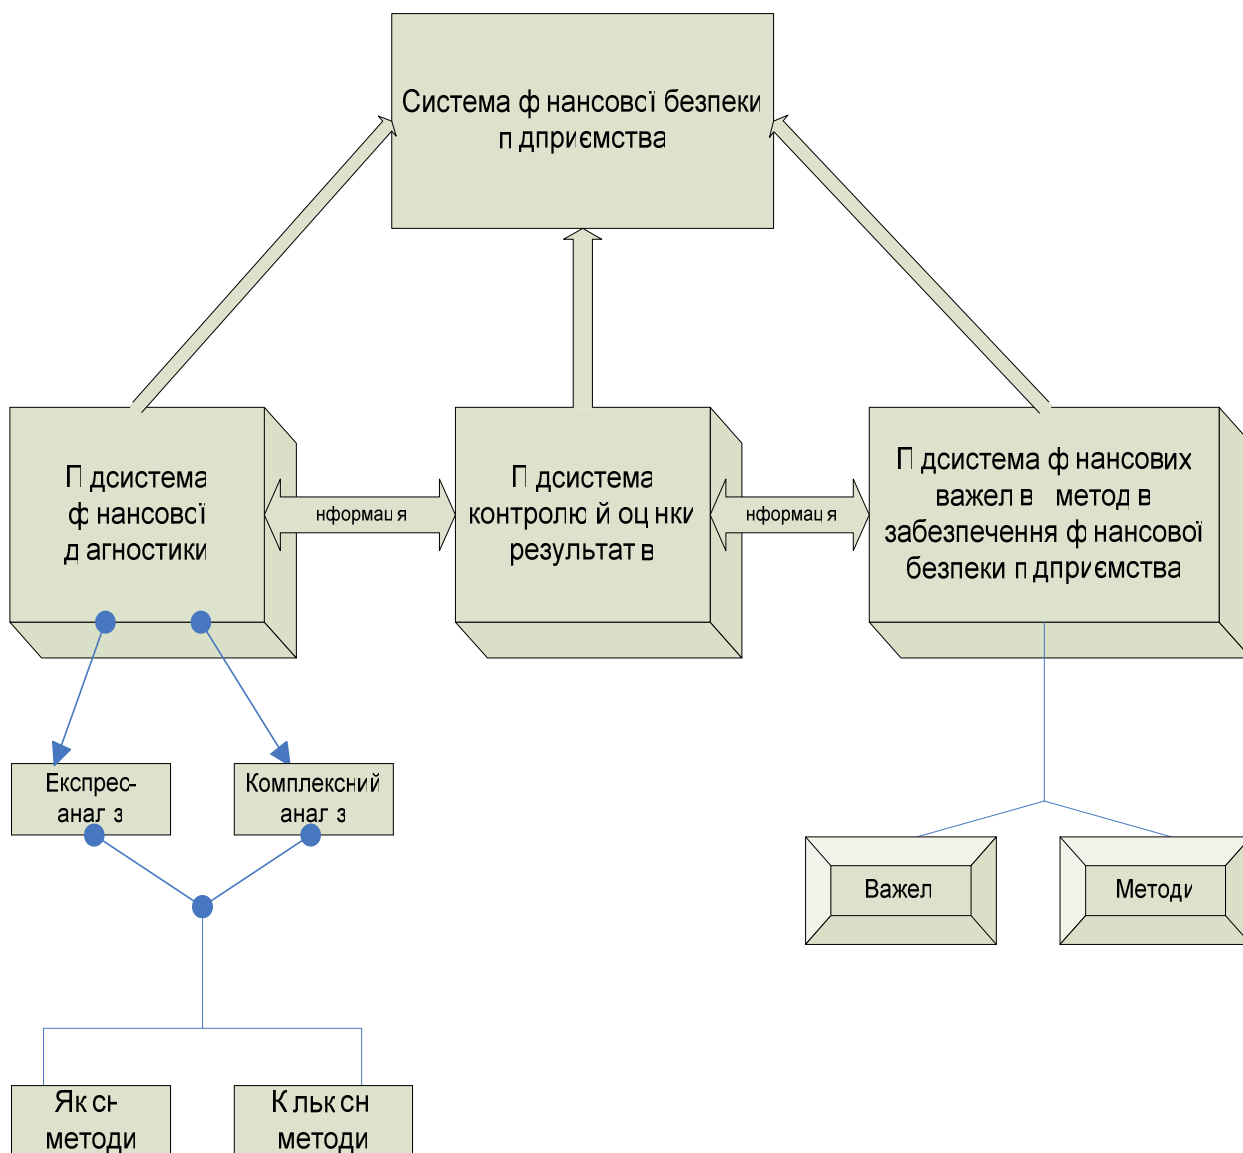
Система ф нансовс ї безпеки п дприємства

П дсистема ф нансовс ї д агностики

нформац я

П дсистема контролю й оц нки результат в

нформац я

П дсистема ф нансових важел в метод в забезпечення ф нансової безпеки п дприємства

Експрес-анал з

Комплексний анал з

Важел

Методи

Як сн методи

К льк сн методи